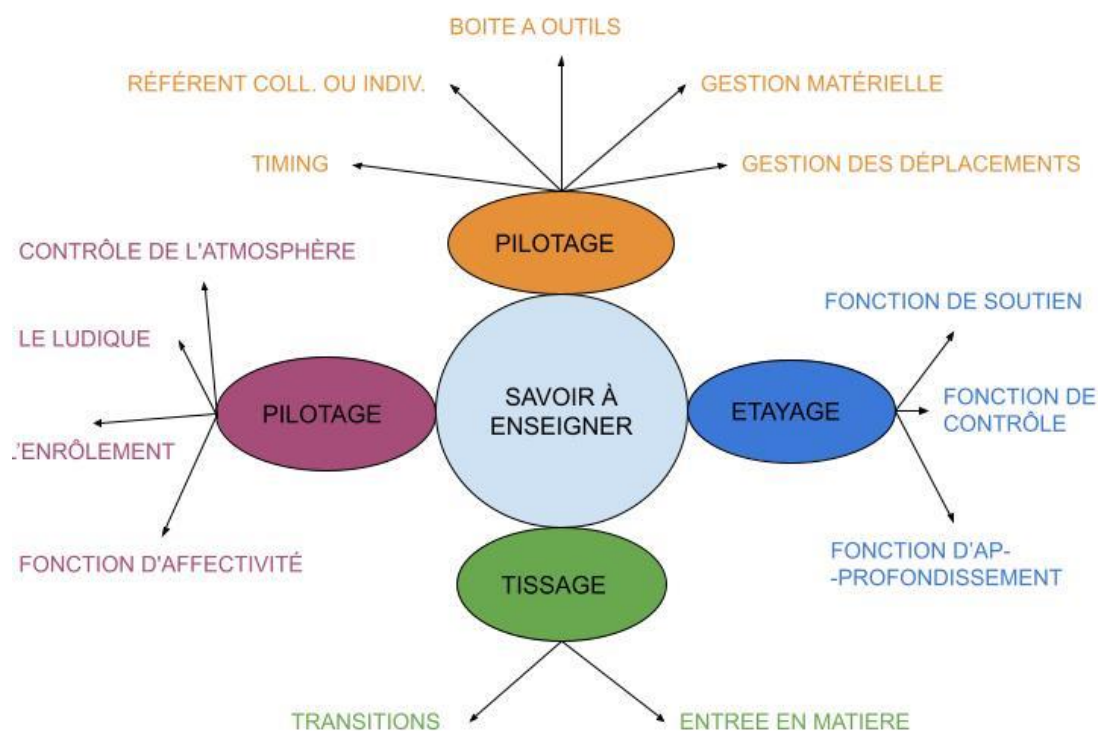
BOITE A OUTILS

RÉFÉRENT COLL. OU INDIV.

GESTION MATÉRIELLE

TIMING

GESTION DES DÉPLACEMENTS

PILOTAGE

CONTRÔLE DE L'ATMOSPHÈRE

LE LUDIQUE

PILOTAGE

'ENRÔLEMENT

FONCTION D'AFFECTIVITÉ

SAVOIR À ENSEIGNER

ETAYAGE

FONCTION DE SOUTIEN

FONCTION DE CONTRÔLE

FONCTION D'AP-PROFONDISSEMENT

TISSAGE

TRANSITIONS

ENTREE EN MATIERE